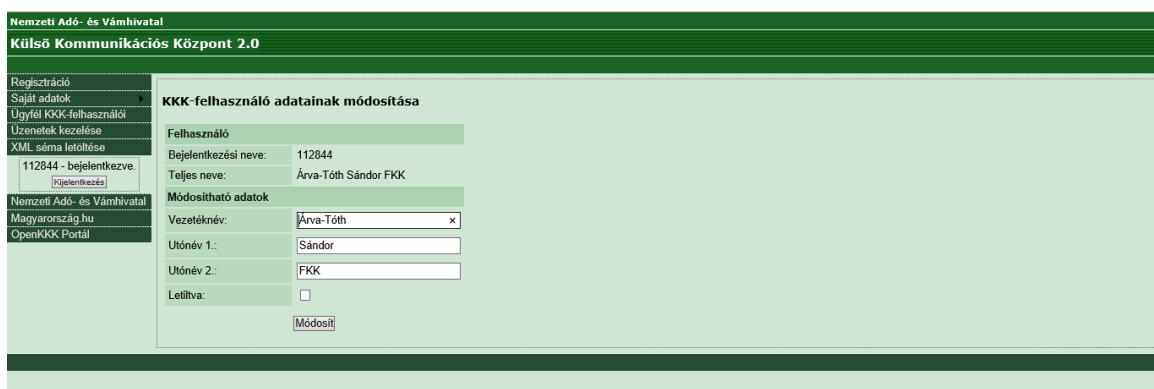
Nemzeti Adó- és Vámhivatal

Külső Kommunikációs Központ 2.0

Regisztráció
Saját adatok
Ügyfél KKK-felhasználói
Üzenetek kezelése
XML séma letöltése
112844 - bejelentkezve.
Kijelentkezés
Nemzeti Adó- és Vámhivatal
Magyarország.hu
OpenKKK Portál

KKK-felhasználó adatainak módosítása

Felhasználó

| | |
|---|---|
| Bejelentkezési neve: | 112844 |
| Teljes neve: | Árva-Tóth Sándor FKK |

Módosítható adatok

| | |
|---|---|
| Vezetéknév: | Árva-Tóth × |
| Utónév 1.: | Sándor |
| Utónév 2.: | FKK |
| Letiltva: | ☐ |

Módosít